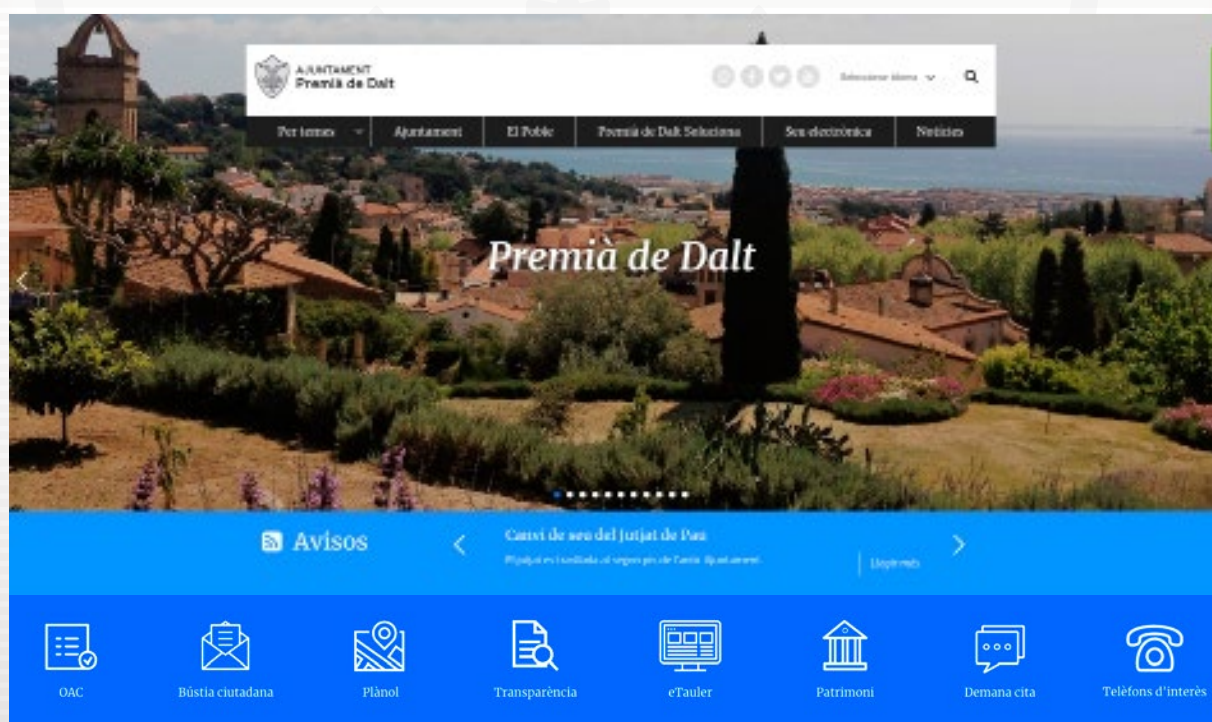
AJUNTAMENT
Premià de Dalt

Selecciona idioma

Per temes
Ajuntament
El Poble
Premià de Dalt Solucions
Seu electrònica
Notícies

Premià de Dalt

Avisos

Canvi de seu del Jutjat de Pau
El jutjat es trasllada al segon pis de l'antic Ajuntament

Llegir més

OAC
Bústia ciutadana
Plànol
Transparència
eTauler
Patrimoni
Demana cita
Telèfons d'interès